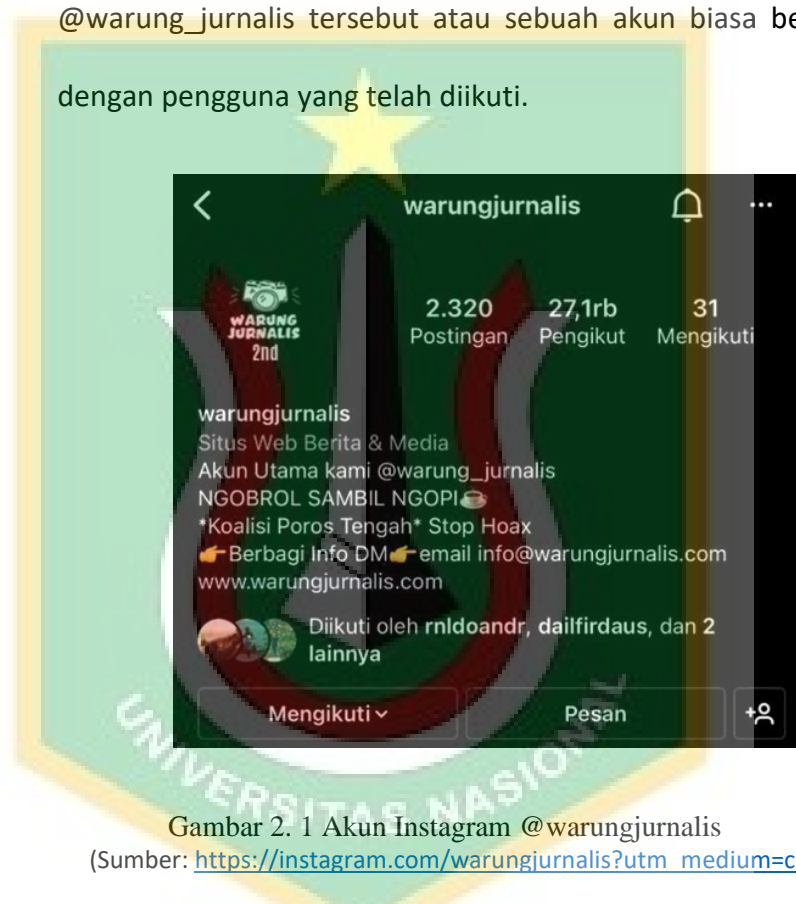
@warung_jurnalis tersebut atau sebuah akun biasa be

dengan pengguna yang telah diikuti.

warungjurnalis

WARUNG JURNALIS 2nd

2.320 Postingan

27,1rb Pengikut

31 Mengikuti

warungjurnalis
Situs Web Berita & Media
Akun Utama kami @warung_jurnalis
NGOBROL SAMBIL NGOPI
*Koalisi Poros Tengah* Stop Hoax
Berbagi Info DM email info@warungjurnalis.com
www.warungjurnalis.com

Diikuti oleh rnldoandr, dailfirdaus, dan 2 lainnya

Mengikuti

Pesan

UNIVERSITAS NASIONAL

Gambar 2. 1 Akun Instagram @warungjurnalis
(Sumber: https://instagram.com/warungjurnalis?utm_medium=c